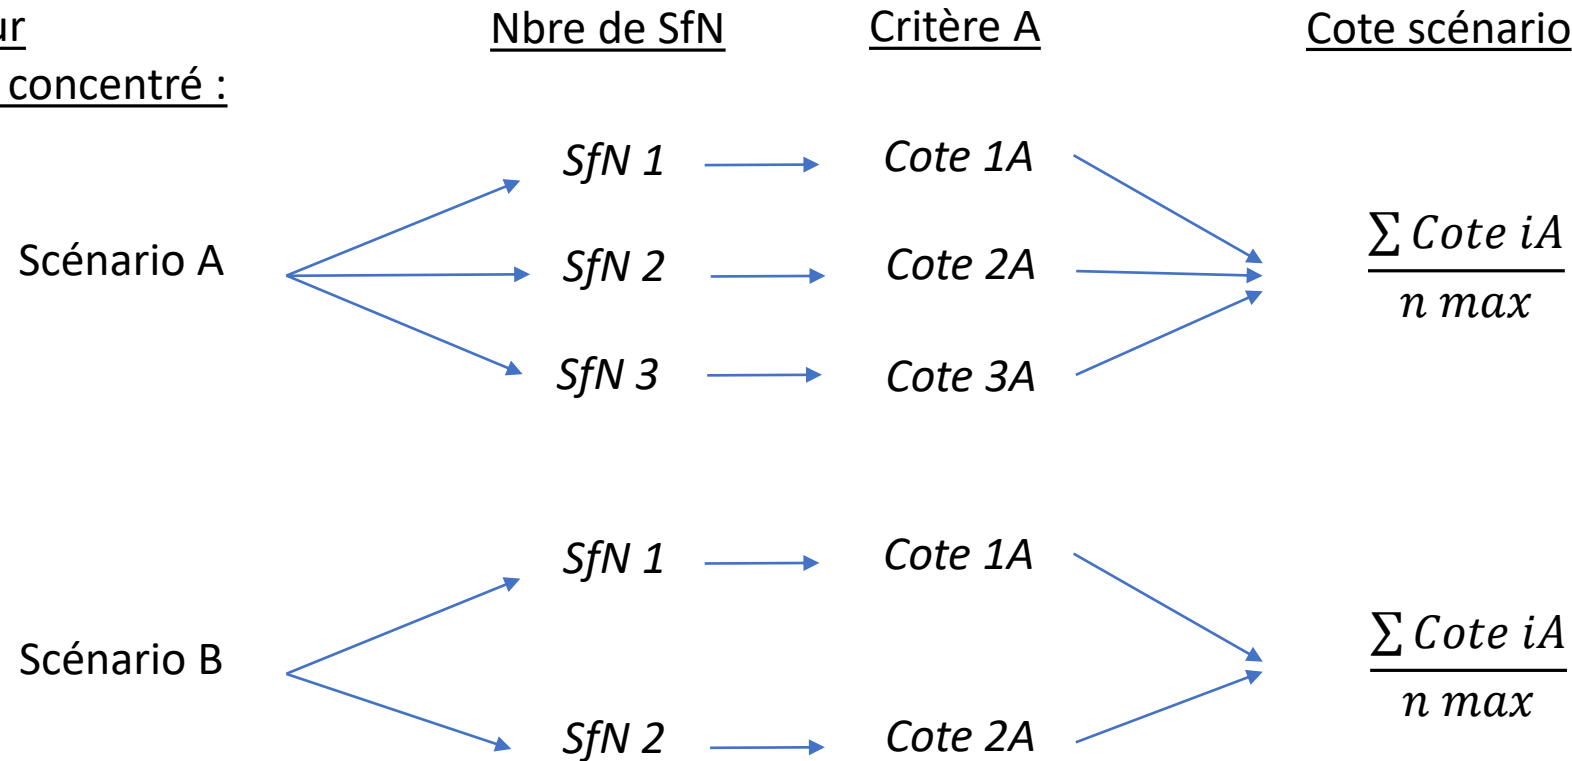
ur
concentré :

Nbre de SfN

Critère A

Cote scénario

Scénario A

SfN 1

SfN 2

SfN 3

Cote 1A

Cote 2A

Cote 3A

$\frac{\sum Cote\ iA}{n\ max}$

Scénario B

SfN 1

SfN 2

Cote 1A

Cote 2A

$\frac{\sum Cote\ iA}{n\ max}$